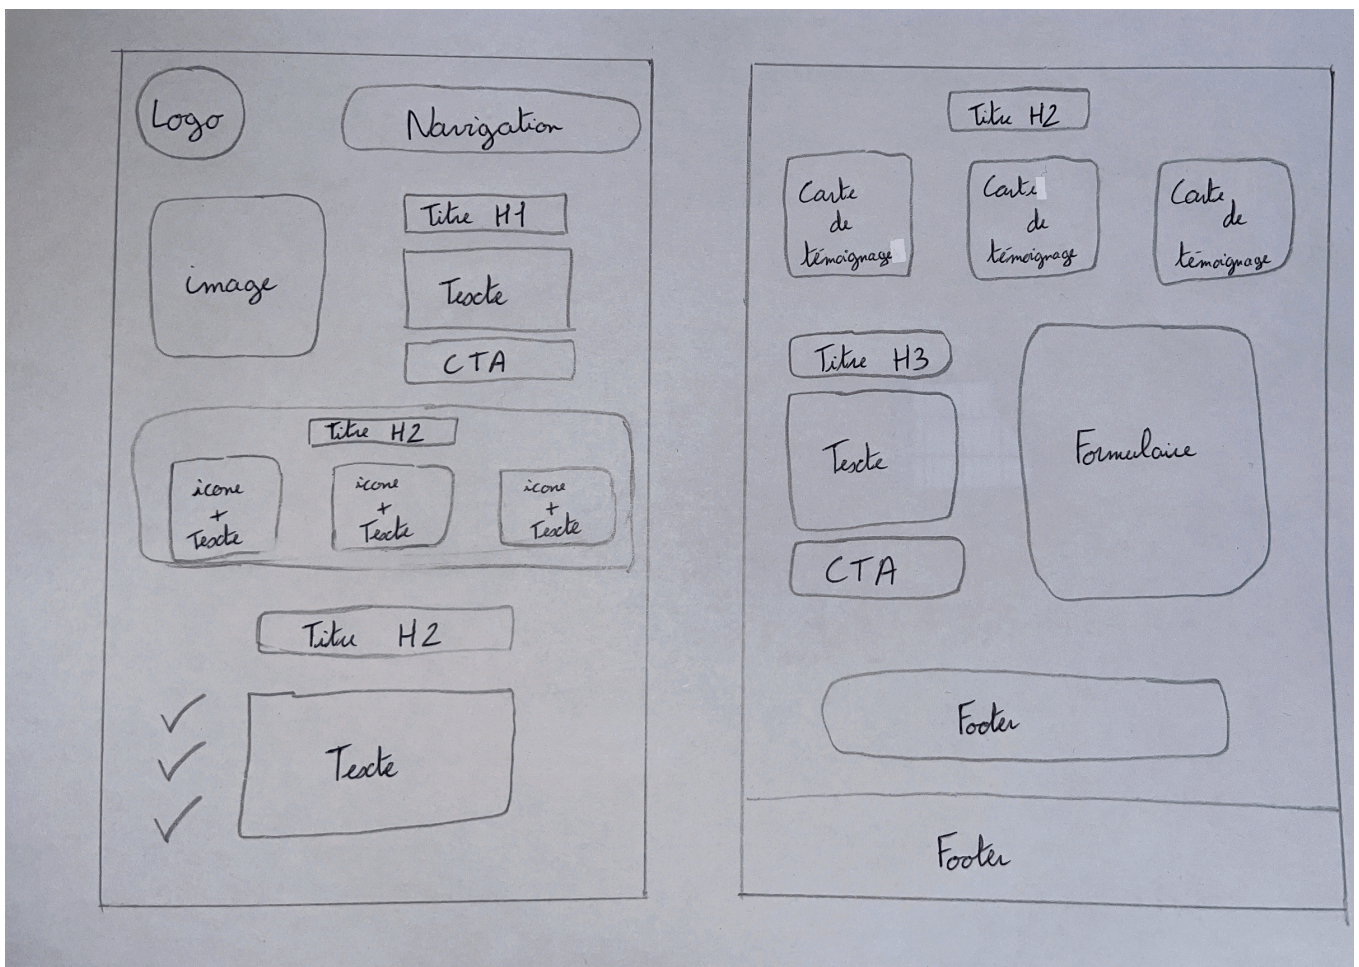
Logo

Navigation

image

Titre H1

Texte

CTA

Titre H2

icone + Texte

icone + Texte

icone + Texte

Titre H2

Texte

Titre H2

Carte de témoignage

Carte de témoignage

Carte de témoignage

Titre H3

Texte

CTA

Formulaire

Footer

Footer